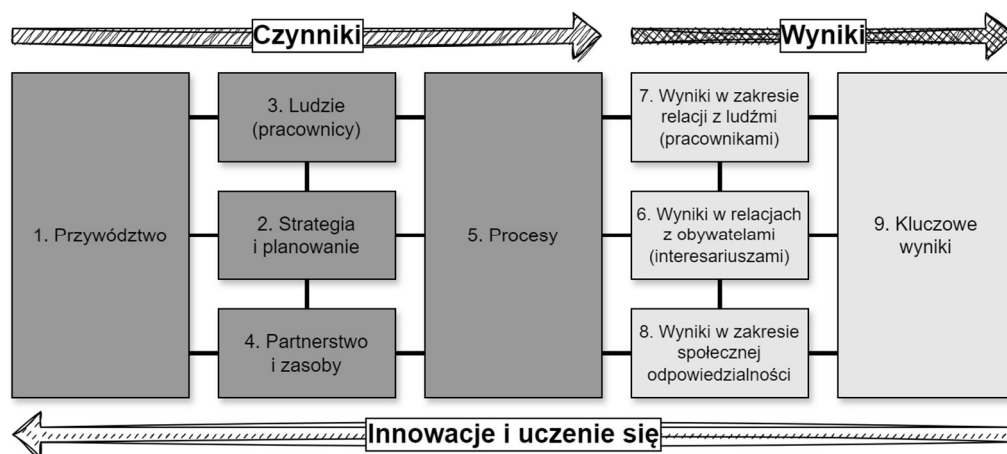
Czynniki

Wyniki

1. Przywództwo

3. Ludzie (pracownicy)

2. Strategia i planowanie

4. Partnerstwo i zasoby

5. Procesy

7. Wyniki w zakresie relacji z ludźmi (pracownikami)

6. Wyniki w relacjach z obywatelami (interesariuszami)

8. Wyniki w zakresie społecznej odpowiedzialności

9. Kluczowe wyniki

Innowacje i uczenie się